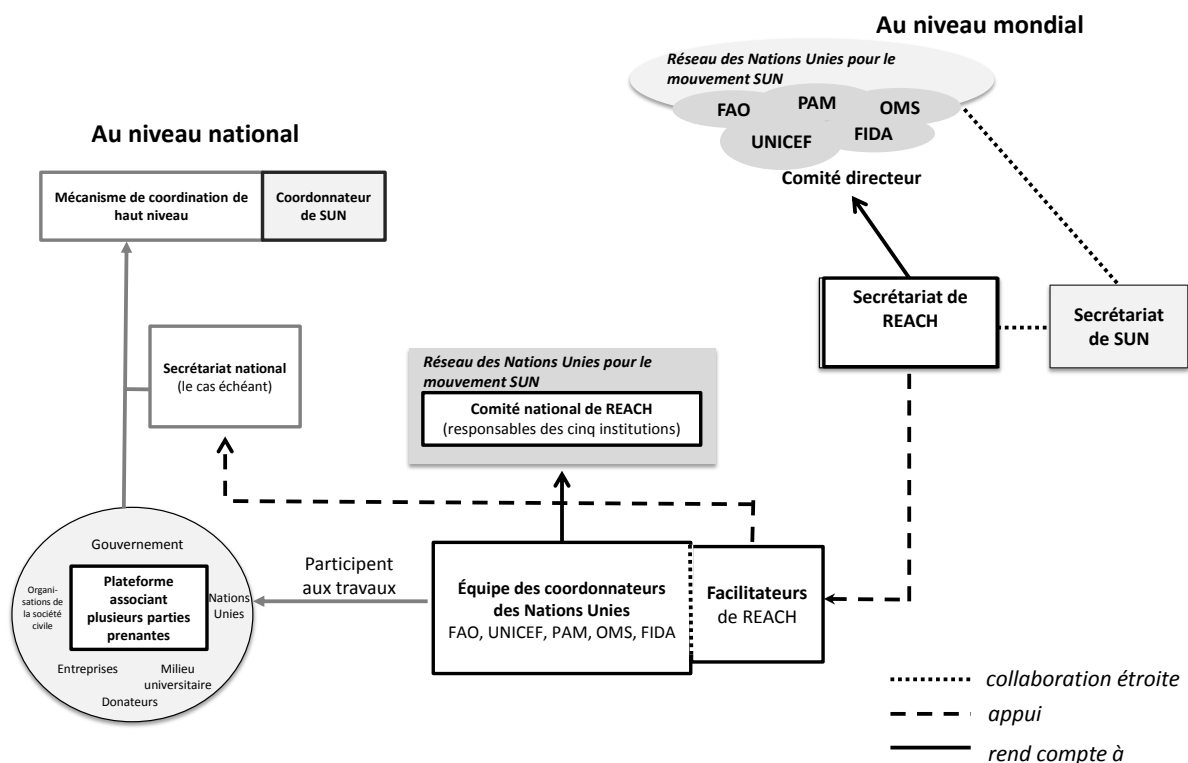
Au niveau mondial

Réseau des Nations Unies pour le mouvement SUN

FAO
PAM
OMS
UNICEF
FIDA

Comité directeur

Au niveau national

Mécanisme de coordination de haut niveau

Coordonnateur de SUN

Secrétariat national (le cas échéant)

Réseau des Nations Unies pour le mouvement SUN

Comité national de REACH (responsables des cinq institutions)

Secrétariat de REACH

Secrétariat de SUN

Gouvernement

Organisations de la société civile

Plateforme associant plusieurs parties prenantes

Nations Unies

Entreprises

Milieu universitaire

Donateurs

Participent aux travaux

Équipe des coordonnateurs des Nations Unies
FAO, UNICEF, PAM, OMS, FIDA

Facilitateurs de REACH

collaboration étroite
appui
rend compte à